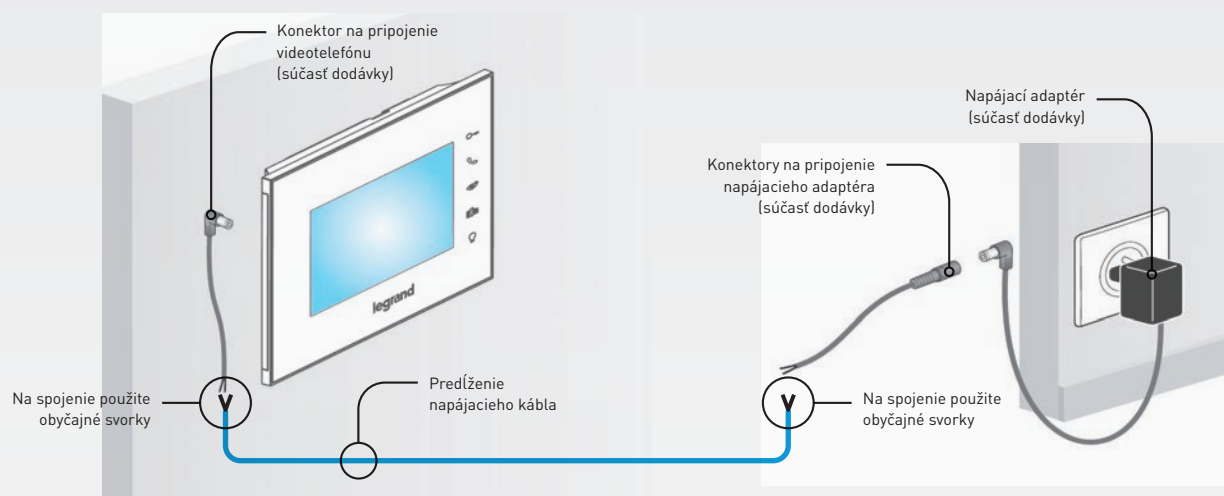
Konektor na pripojenie videotelefónu (súčasť dodávky)

legrand

Napájací adaptér (súčasť dodávky)

Konektory na pripojenie napájacieho adaptéra (súčasť dodávky)

Na spojenie použite obyčajné svorky

Predĺženie napájacieho kábla

Na spojenie použite obyčajné svorky